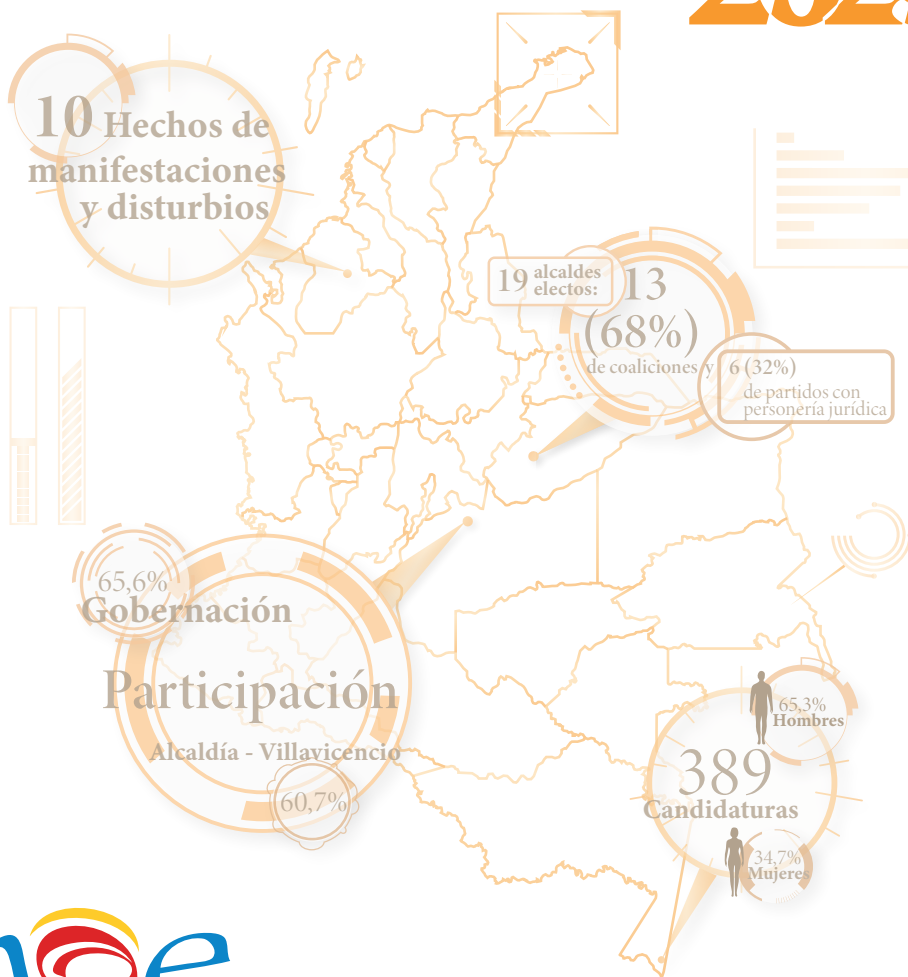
202

10 Hechos de manifestaciones y disturbios

19 alcaldes electos: 13 (68%) de coaliciones y 6 (32%) de partidos con personería jurídica

65,6% Gobernación

Participación

Alcaldía - Villavicencio

60,7%

65,3% Hombres

389 Candidaturas

34,7% Mujeres